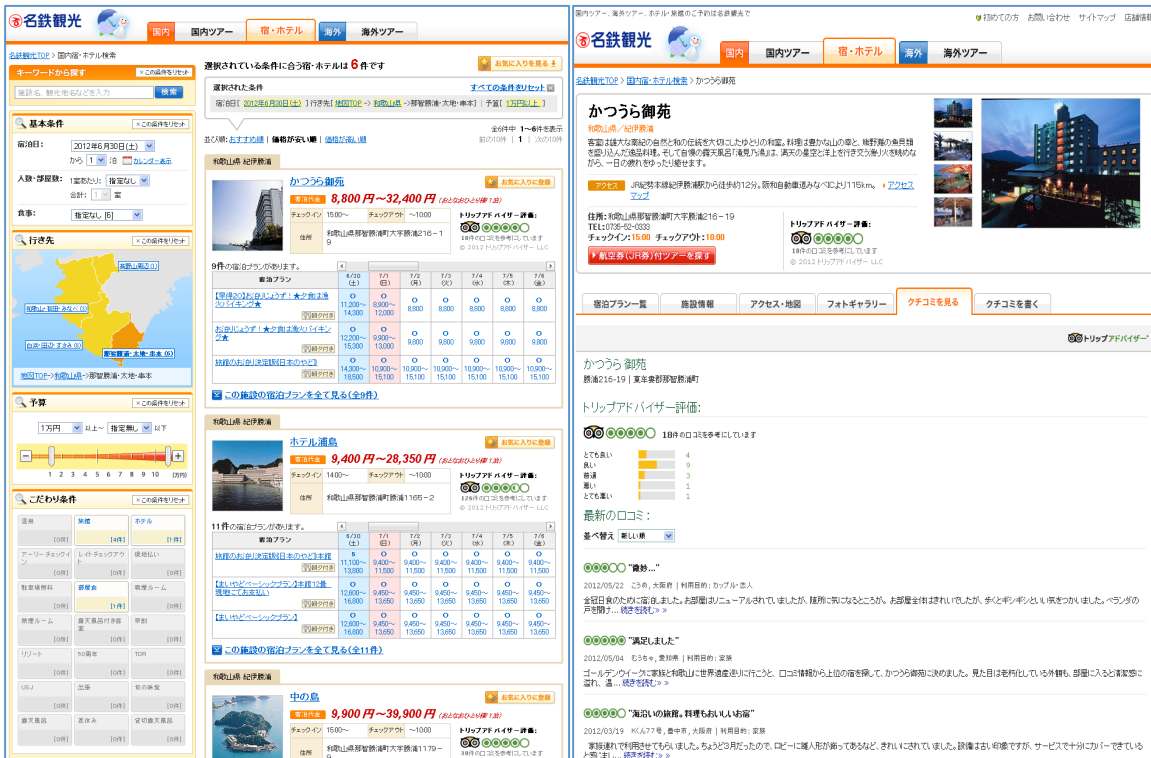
名鉄観光

国内 国内ツアー 宿・ホテル 海外 海外ツアー

名鉄観光TOP > 国内宿・ホテル検索

キーワードから探す × この条件をリセット

施設名、観光地名などを入力 検索

基本条件 × この条件をリセット

宿泊日: 2012年6月30日(土) から 1 泊 カレンダー表示

人数・部屋数: 1室あたり: 指定なし 合計: 1 室

食事: 指定なし [6]

行き先 × この条件をリセット

那智勝浦・太地・串本 (6)

地域TOP > 和歌山県 > 那智勝浦・太地・串本

予算 × この条件をリセット

1万円 以上～ 指定無し 以下

1 2 3 4 5 6 7 8 9 10 (万円)

こだわり条件 × この条件をリセット

選択されている条件に合う宿・ホテルは 6 件です

お気に入りを見る

選択された条件 すべての条件をリセット

宿泊日[ 2012年6月30日(土) ] 行き先[ 地図TOP -> 和歌山県 -> 那智勝浦・太地・串本 ] 予算[ 1万円以上 ]

並び順: おすすめ順 | 価格が安い順 | 価格が高い順

全6件中 1～6件を表示
前の10件 | 1 | 次の10件

和歌山県 紀伊勝浦

かつうら御苑

お気に入りに登録

宿泊代金 8,800 円～32,400 円 (おとな1名1泊)

チェックイン 15:00～ チェックアウト ～10:00

住所 和歌山県那智勝浦町大字勝浦216－19

トリップアドバイザー評価:
18件の口コミを参考にしています
© 2012 トリップアドバイザー LLC

9件の宿泊プランがあります。

| 宿泊プラン | 6/30 (土) | 7/1 (日) | 7/2 (月) | 7/3 (火) | 7/4 (水) | 7/5 (木) | 7/6 (金) |
|---|---|---|---|---|---|---|---|
| 【早得30】お台じょうず！★夕食は海バイキング★ | ○ 11,200～14,300 | ○ 8,900～12,000 | ○ 8,800 | ○ 8,800 | ○ 8,800 | ○ 8,800 | ○ 8,800 |
| お台じょうず！★夕食は海バイキング★ | ○ 12,200～15,300 | ○ 9,900～13,000 | ○ 9,800 | ○ 9,800 | ○ 9,800 | ○ 9,800 | ○ 9,800 |
| 旅館のお台(決定版日本のやど)♪ | ○ 14,300～18,500 | ○ 10,900～15,100 | ○ 10,900～15,100 | ○ 10,900～15,100 | ○ 10,900～15,100 | ○ 10,900～15,100 | ○ 10,900～15,100 |

この施設の宿泊プランを全て見る(全9件)

和歌山県 紀伊勝浦

ホテル浦島

お気に入りに登録

宿泊代金 9,400 円～28,350 円 (おとな1名1泊)

チェックイン 14:00～ チェックアウト ～10:00

住所 和歌山県那智勝浦町大字勝浦1165－2

トリップアドバイザー評価:
126件の口コミを参考にしています
© 2012 トリップアドバイザー LLC

11件の宿泊プランがあります。

この施設の宿泊プランを全て見る(全11件)

和歌山県 紀伊勝浦

中の島

お気に入りに登録

宿泊代金 9,900 円～39,900 円 (おとな1名1泊)

チェックイン チェックアウト

住所 和歌山県那智勝浦町大字勝浦1179－9

トリップアドバイザー評価:

国内ツアー、海外ツアー、ホテル・旅館のご予約は名鉄観光で

初めての方 お問い合わせ サイトマップ 店舗情報

名鉄観光

国内 国内ツアー 宿・ホテル 海外 海外ツアー

名鉄観光TOP > 国内宿・ホテル検索 > かつうら御苑

かつうら御苑

和歌山県／紀伊勝浦

アクセス JR紀勢本線紀伊勝浦駅から徒歩約12分。阪和自動車道みなべICより115km。 アクセスマップ

住所: 和歌山県那智勝浦町大字勝浦216－19
TEL: 0735-52-0333
チェックイン: 15:00 チェックアウト: 10:00

トリップアドバイザー評価:
18件の口コミを参考にしています
© 2012 トリップアドバイザー LLC

航空券(JR券)付ツアーを探す

宿泊プラン一覧 施設情報 アクセス・地図 フォトギャラリー クチコミを見る クチコミを書く

トリップアドバイザー

かつうら 御苑
勝浦216-19 | 東牟婁郡那智勝浦町

トリップアドバイザー評価:

18件の口コミを参考にしています

とても良い 4
良い 9
普通 3
悪い 1
とても悪い 1

最新の口コミ:

並べ替え 新しい順

"微妙..."
2012/05/22 こうの, 大阪府 | 利用目的: カップル・恋人
続きを読む »

"満足しました"
2012/05/04 むうちゃ, 愛知県 | 利用目的: 家族
続きを読む »

"海沿いの旅館。料理もおいしいお宿"
2012/03/19 KKん77号, 豊中市, 大阪府 | 利用目的: 家族
続きを読む »